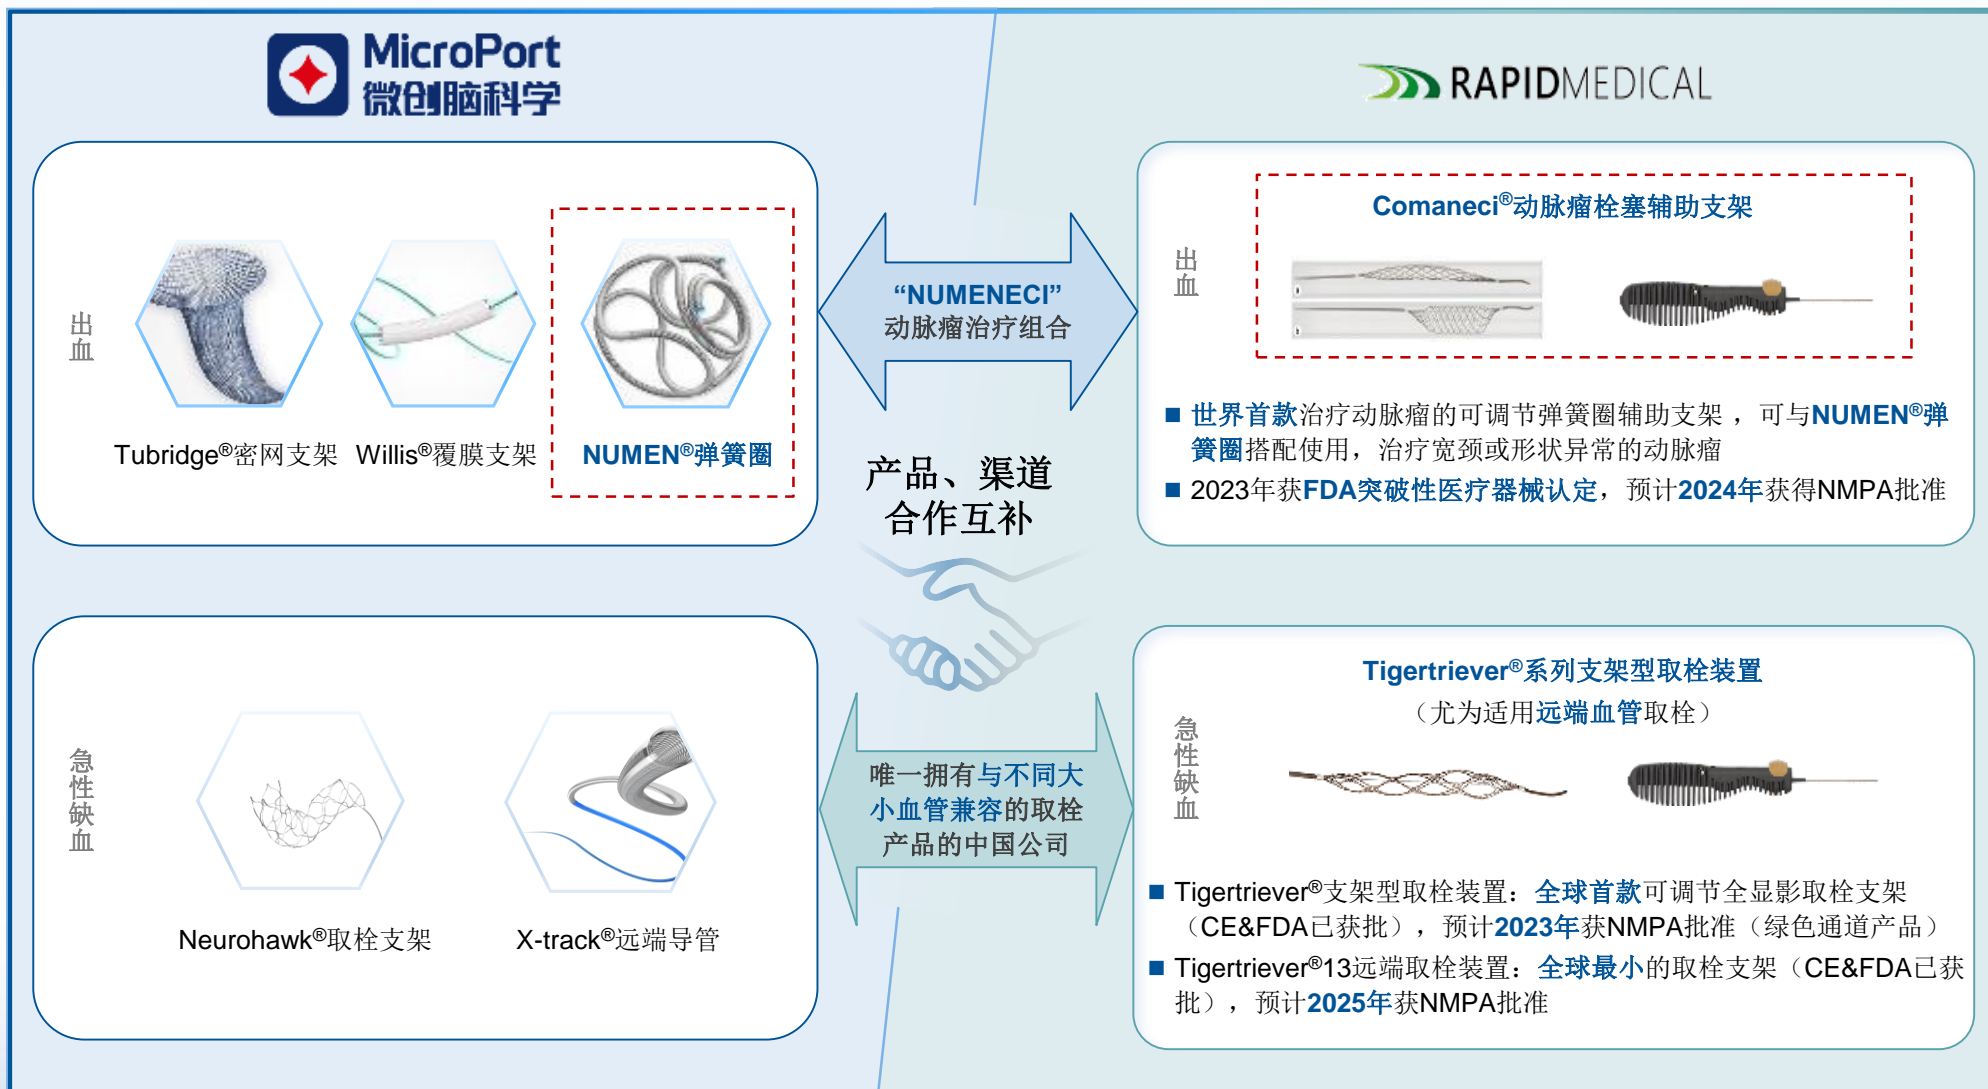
MicroPort
微创脑科学

RAPIDMEDICAL

出血

Tubridge®密网支架 Willis®覆膜支架 NUMEN®弹簧圈

"NUMENECI"
动脉瘤治疗组合

产品、渠道
合作互补

出血

Comaneci®动脉瘤栓塞辅助支架

■ 世界首款治疗动脉瘤的可调节弹簧圈辅助支架， 可与NUMEN®弹簧圈搭配使用，治疗宽颈或形状异常的动脉瘤
■ 2023年获FDA突破性医疗器械认定，预计2024年获得NMPA批准

急性缺血

Neurohawk®取栓支架 X-track®远端导管

唯一拥有与不同大小血管兼容的取栓产品的中国公司

急性缺血

Tigertriever®系列支架型取栓装置
（尤为适用远端血管取栓）

■ Tigertriever®支架型取栓装置：全球首款可调节全显影取栓支架（CE&FDA已获批），预计2023年获NMPA批准（绿色通道产品）
■ Tigertriever®13远端取栓装置：全球最小的取栓支架（CE&FDA已获批），预计2025年获NMPA批准